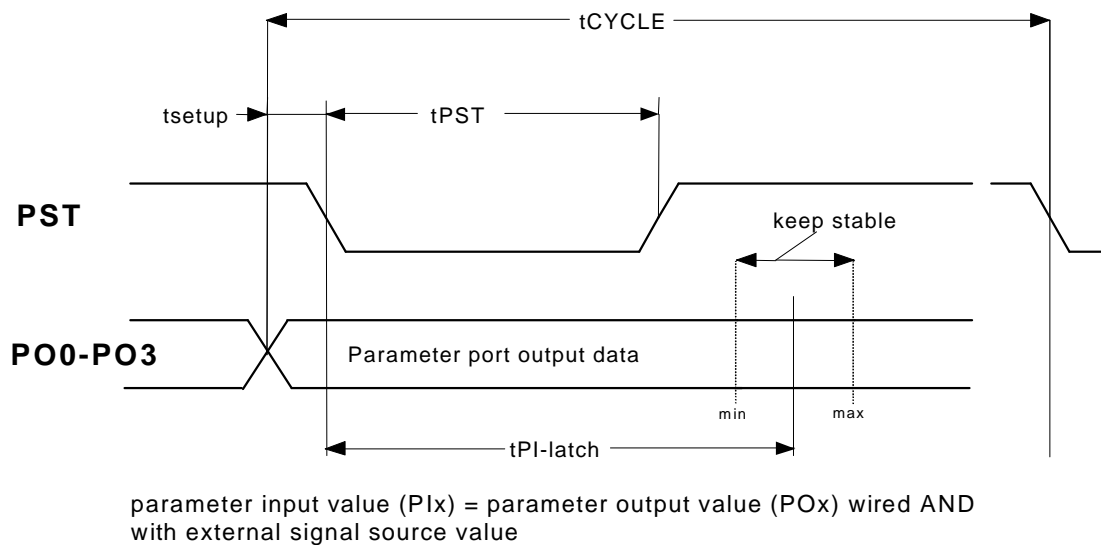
tCYCLE

tsetup

tPST

PST

keep stable

PO0-PO3

Parameter port output data

min

max

tPI-latch

parameter input value (PIx) = parameter output value (POx) wired AND with external signal source value